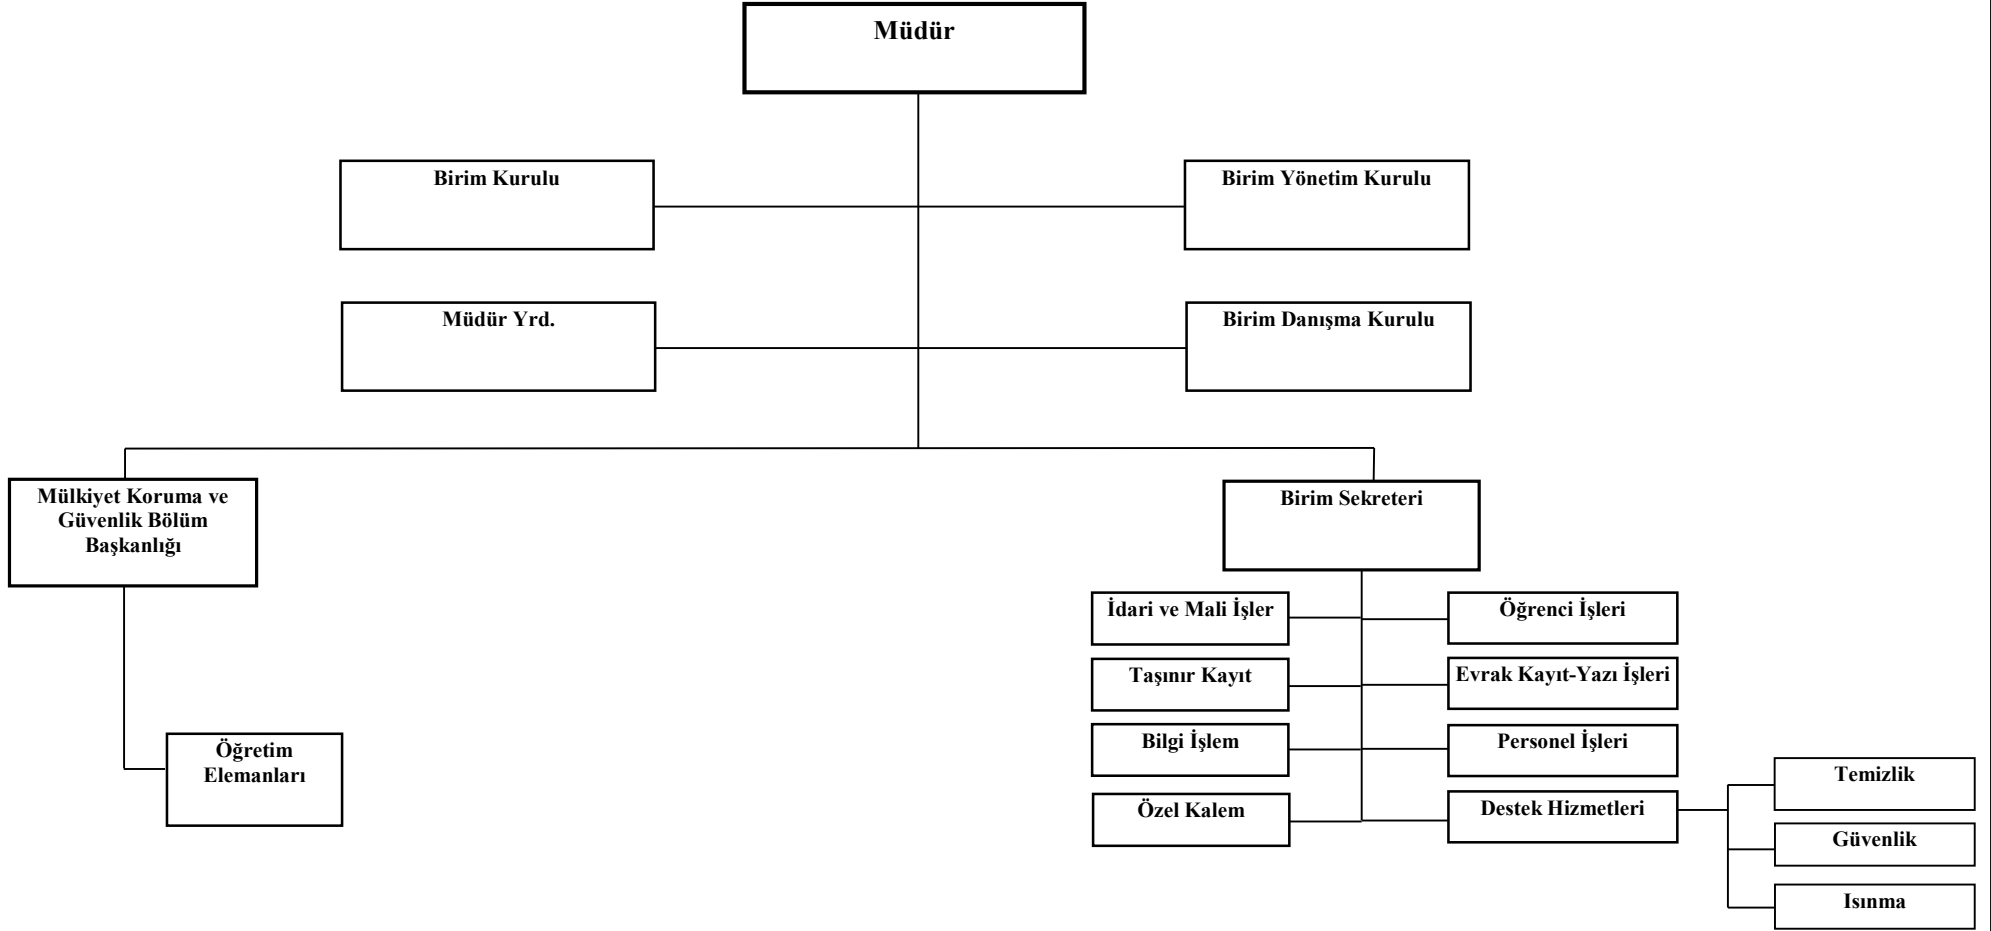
Müdür

Birim Kurulu

Birim Yönetim Kurulu

Müdür Yrd.

Birim Danışma Kurulu

Mülkiyet Koruma ve Güvenlik Bölüm Başkanlığı

Öğretim Elemanları

Birim Sekreteri

İdari ve Mali İşler

Öğrenci İşleri

Taşınır Kayıt

Evrak Kayıt-Yazı İşleri

Bilgi İşlem

Personel İşleri

Özel Kalem

Destek Hizmetleri

Temizlik

Güvenlik

Isınma